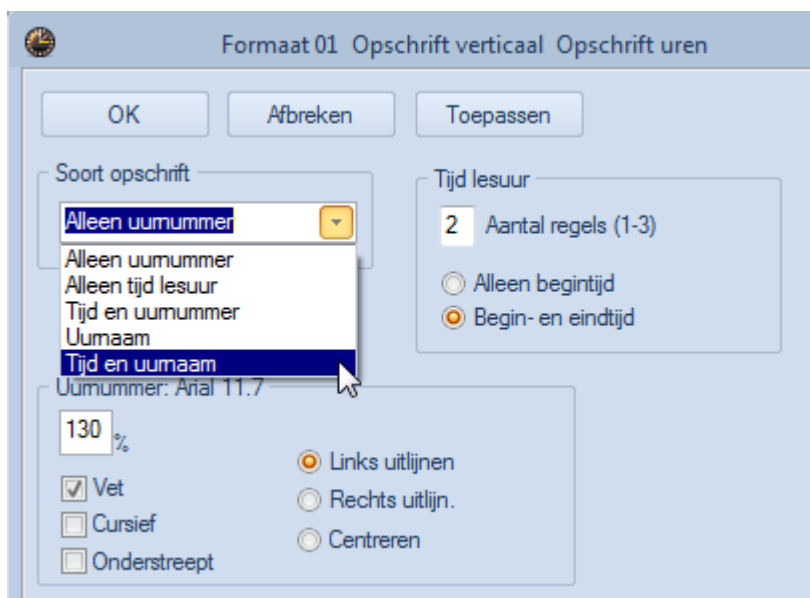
Formaat 01 Opschrift verticaal Opschrift uren

OK
Afbreken
Toepassen

Soort opschrift
Alleen uurnummer
Alleen uurnummer
Alleen tijd lesuur
Tijd en uurnummer
Uurnaam
Tijd en uurnaam

Tijd lesuur
2 Aantal regels (1-3)
Alleen begintijd
Begin- en eindtijd

Uurnummer: Arial 11.7
130 %
Vet
Cursief
Onderstreept
Links uitlijnen
Rechts uitlijn.
Centreren